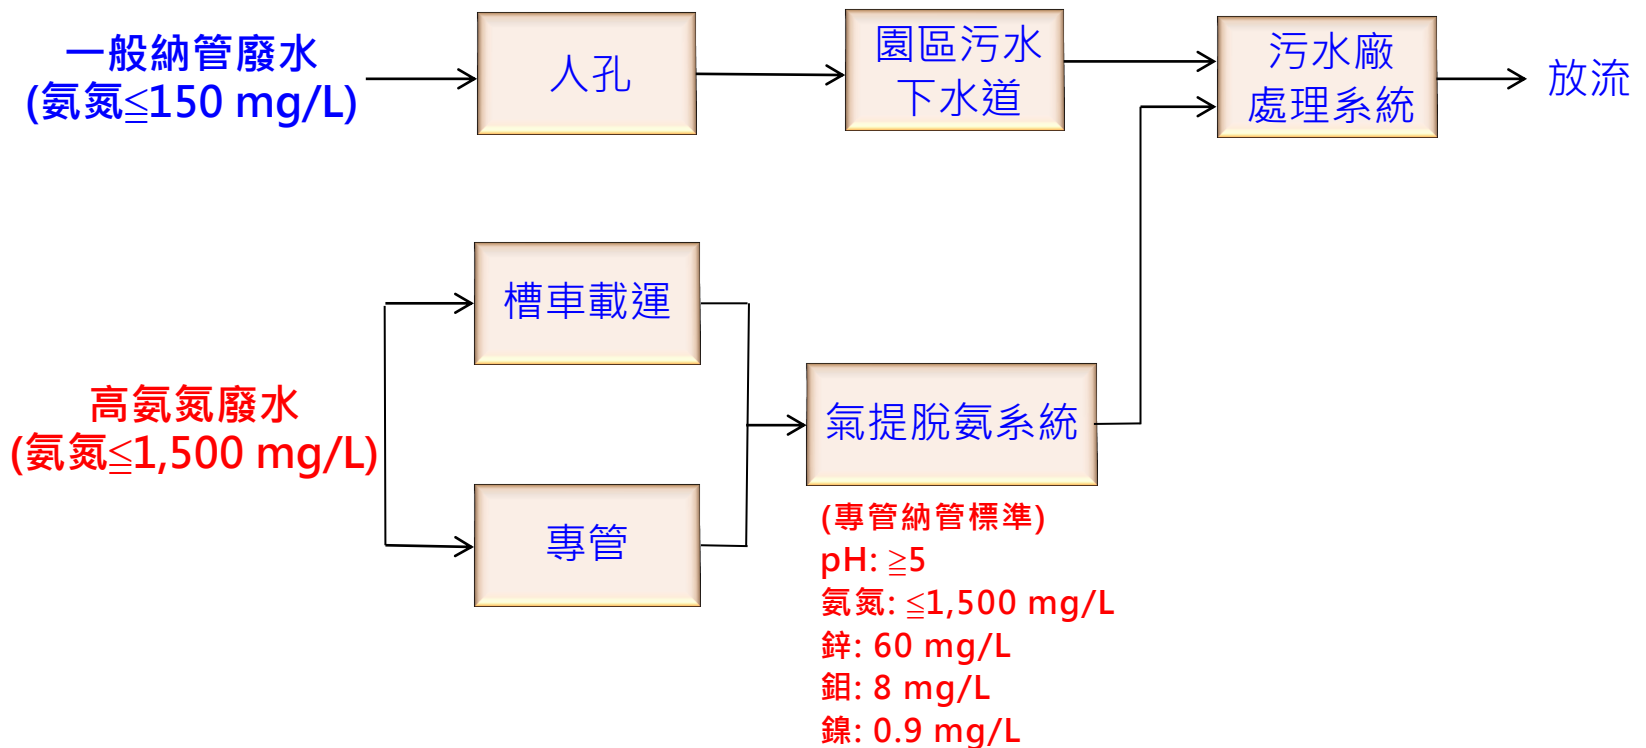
一般納管廢水
(氨氮≦150 mg/L)

人孔

園區污水下水道

污水廠處理系統

放流

槽車載運

高氨氮廢水
(氨氮≦1,500 mg/L)

氣提脫氨系統

專管

(專管納管標準)
pH: ≧5
氨氮: ≦1,500 mg/L
鋅: 60 mg/L
鉬: 8 mg/L
鎳: 0.9 mg/L